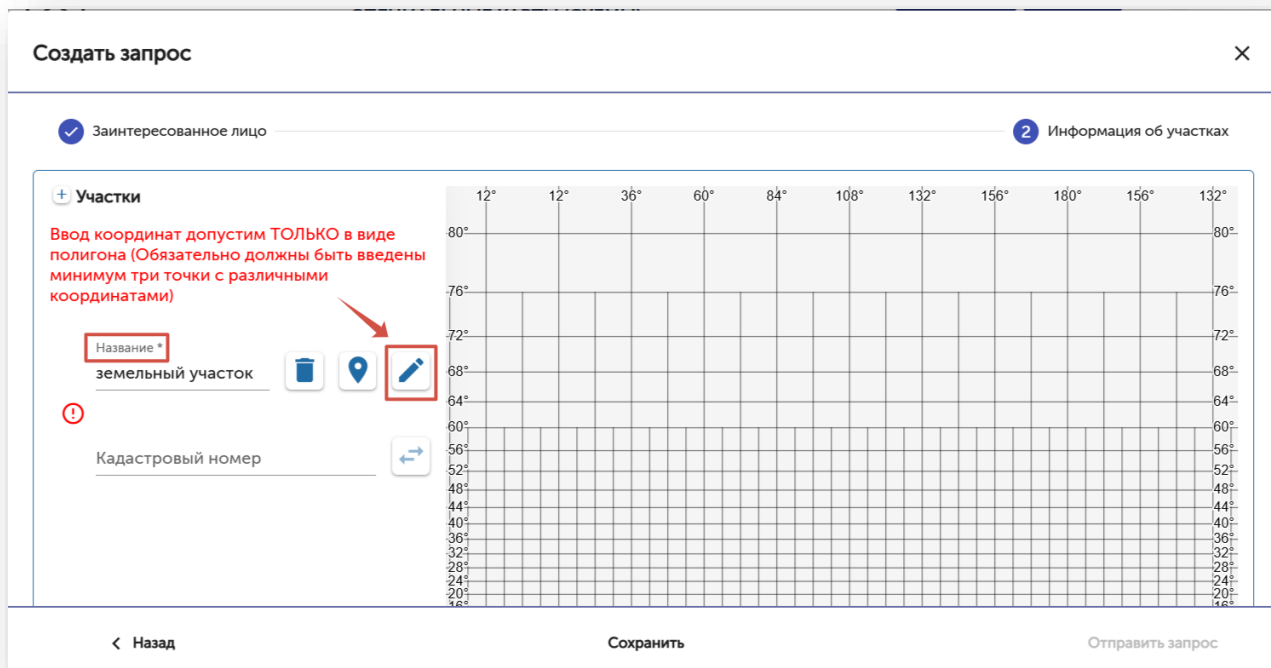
Создать запрос

×

Заинтересованное лицо

2 Информация об участках

+ Участки

Ввод координат допустим ТОЛЬКО в виде полигона (Обязательно должны быть введены минимум три точки с различными координатами)

Название *

земельный участок

Кадастровый номер

12° 12° 36° 60° 84° 108° 132° 156° 180° 156° 132°

80° 76° 72° 68° 64° 60° 56° 52° 48° 44° 40° 36° 32° 28° 24° 20° 16°

80° 76° 72° 68° 64° 60° 56° 52° 48° 44° 40° 36° 32° 28° 24° 20° 16°

< Назад

Сохранить

Отправить запрос